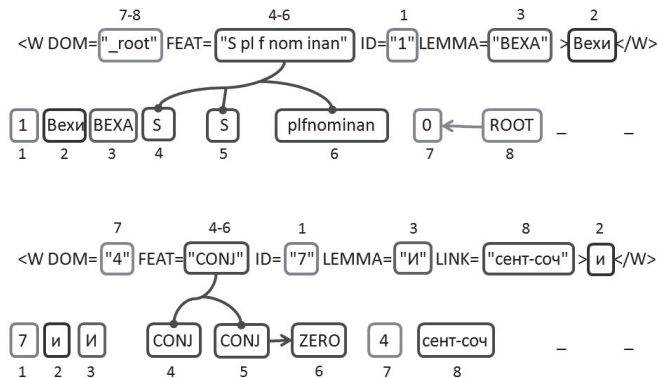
7-8 4-6 1 3 2

<W DOM="_root" FEAT="S pl f nom inan" ID="1" LEMMA="ВЕХА" >Вехи</W>

1 Вехи ВЕХА S S plfnominan 0 ROOT _ _

1 2 3 4 5 6 7 8

7 4-6 1 3 8 2

<W DOM="4" FEAT="CONJ" ID="7" LEMMA="И" LINK="сент-соч" >и</W>

7 и И CONJ CONJ ZERO 4 сент-соч _ _

1 2 3 4 5 6 7 8